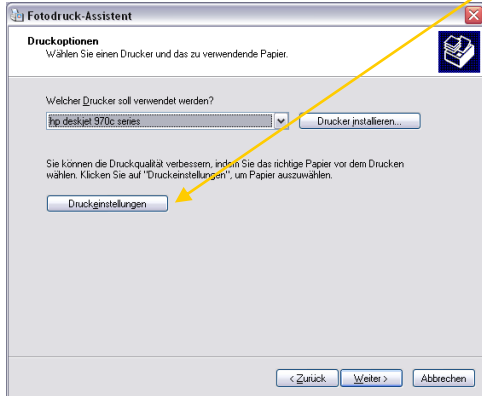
Fotodruck-Assistent

Druckoptionen
Wählen Sie einen Drucker und das zu verwendende Papier.

Welcher Drucker soll verwendet werden?

hp deskjet 970c series

Drucker installieren...

Sie können die Druckqualität verbessern, indem Sie das richtige Papier vor dem Drucken wählen. Klicken Sie auf "Druckeinstellungen", um Papier auszuwählen.

Druckeinstellungen

< Zurück
Weiter >
Abbrechen